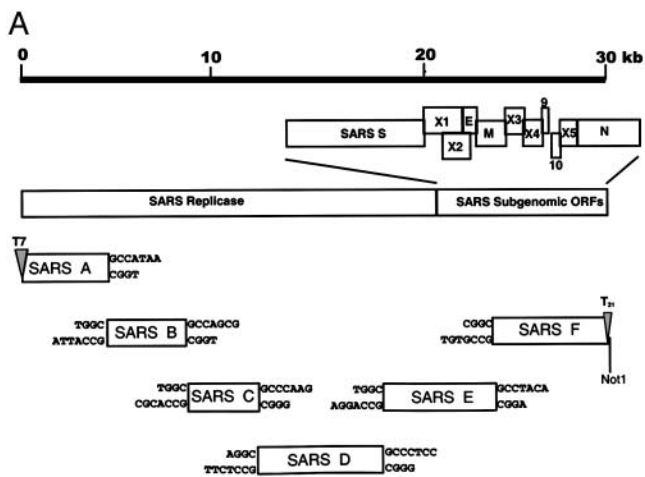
A

0 10 20 30 kb

SARS S X1 E X2 M X3 9 X4 X5 10 N

SARS Replicase SARS Subgenomic ORFs

T7 SARS A GCCATAA CGGT

TGGC ATTACCG SARS B GCCAGCG CGGT

CGGC TGTGCCG SARS F $T_{21}$ Not1

TGGC CGCACCG SARS C GCCCAAG CGGG

TGGC AGGACCG SARS E GCCTACA CGGA

AGGC TTCTCCG SARS D GCCCTCC CGGG